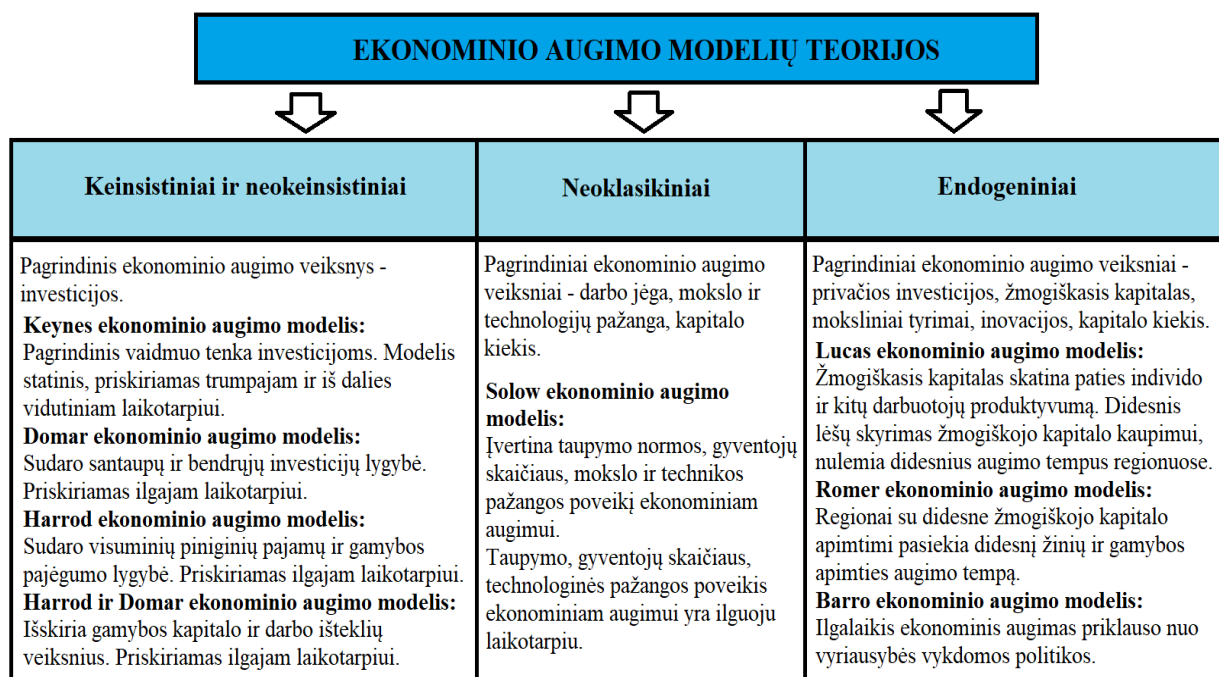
EKONOMINIO AUGIMO MODELIŲ TEORIJOS

| Keinsistiniai ir neokeinsistiniai | Neoklasikiniai | Endogeniniai |
|---|---|---|
| Pagrindinis ekonominio augimo veiksnys - investicijos. **Keynes ekonominio augimo modelis:** Pagrindinis vaidmuo tenka investicijoms. Modelis statinis, priskiriamas trumpajam ir iš dalies vidutiniam laikotarpiui. **Domar ekonominio augimo modelis:** Sudaro santaupų ir bendrųjų investicijų lygybė. Priskiriamas ilgajam laikotarpiui. **Harrod ekonominio augimo modelis:** Sudaro visuminių piniginių pajamų ir gamybos pajėgumo lygybė. Priskiriamas ilgajam laikotarpiui. **Harrod ir Domar ekonominio augimo modelis:** Išskiria gamybos kapitalo ir darbo išteklių veiksnius. Priskiriamas ilgajam laikotarpiui. | Pagrindiniai ekonominio augimo veiksniai - darbo jėga, mokslo ir technologijų pažanga, kapitalo kiekis. **Solow ekonominio augimo modelis:** Įvertina taupymo normos, gyventojų skaičiaus, mokslo ir technikos pažangos poveikį ekonominiam augimui. Taupymo, gyventojų skaičiaus, technologinės pažangos poveikis ekonominiam augimui yra ilguoju laikotarpiu. | Pagrindiniai ekonominio augimo veiksniai - privačios investicijos, žmogiškasis kapitalas, moksliniai tyrimai, inovacijos, kapitalo kiekis. **Lucas ekonominio augimo modelis:** Žmogiškasis kapitalas skatina paties individo ir kitų darbuotojų produktyvumą. Didesnis lėšų skyrimas žmogiškojo kapitalo kaupimui, nulemia didesnius augimo tempus regionuose. **Romer ekonominio augimo modelis:** Regionai su didesne žmogiškojo kapitalo apimtimi pasiekia didesnį žinių ir gamybos apimties augimo tempą. **Barro ekonominio augimo modelis:** Ilgalaikis ekonominis augimas priklauso nuo vyriausybės vykdomos politikos. |